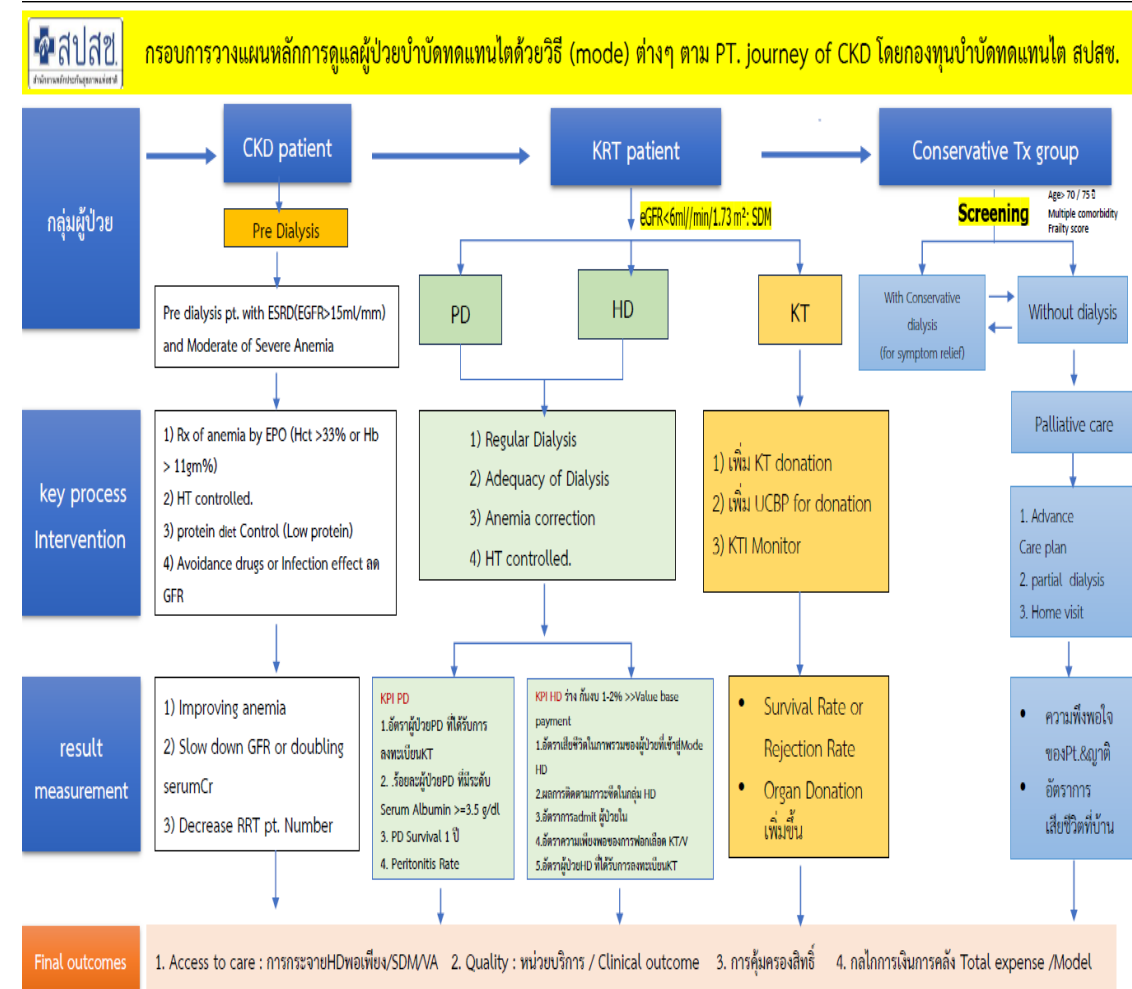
สปสช.
สำนักงานหลักประกันสุขภาพแห่งชาติ

กรอบการวางแผนหลักการดูแลผู้ป่วยบำบัดทดแทนไตด้วยวิธี (mode) ต่างๆ ตาม PT. journey of CKD โดยกองทุนบำบัดทดแทนไต สปสช.

กลุ่มผู้ป่วย

CKD patient

KRT patient

Conservative Tx group

Pre Dialysis

eGFR<6ml//min/1.73 m²: SDM

Screening

Age> 70 / 75 ปี
Multiple comorbidity
Frailty score

Pre dialysis pt. with ESRD(EGFR>15ml/mm) and Moderate of Severe Anemia

PD

HD

KT

With Conservative dialysis (for symptom relief)

Without dialysis

Palliative care

key process Intervention

1) Rx of anemia by EPO (Hct >33% or Hb > 11gm%)
2) HT controlled.
3) protein diet Control (Low protein)
4) Avoidance drugs or Infection effect ลด GFR

1) Regular Dialysis
2) Adequacy of Dialysis
3) Anemia correction
4) HT controlled.

1) เพิ่ม KT donation
2) เพิ่ม UCBP for donation
3) KTI Monitor

1. Advance Care plan
2. partial dialysis
3. Home visit

result measurement

1) Improving anemia
2) Slow down GFR or doubling serumCr
3) Decrease RRT pt. Number

KPI PD
1.อัตราผู้ป่วยPD ที่ได้รับการลงทะเบียนKT
2. .ร้อยละผู้ป่วยPD ที่มีระดับ Serum Albumin >=3.5 g/dl
3. PD Survival 1 ปี
4. Peritonitis Rate

KPI HD ร่าง กันงบ 1-2% >>Value base payment
1.อัตราเสียชีวิตในภาพรวมของผู้ป่วยที่เข้าสู่Mode HD
2.ผลการติดตามภาวะซีดในกลุ่ม HD
3.อัตราการadmit ผู้ป่วยใน
4.อัตราความเพียงพอของการฟอกเลือด KT/V
5.อัตราผู้ป่วยHD ที่ได้รับการลงทะเบียนKT

• Survival Rate or Rejection Rate
• Organ Donation เพิ่มขึ้น

• ความพึงพอใจของPt.&ญาติ
• อัตราการเสียชีวิตที่บ้าน

Final outcomes

1. Access to care : การกระจายHDพอเพียง/SDM/VA 2. Quality : หน่วยบริการ / Clinical outcome 3. การคุ้มครองสิทธิ์ 4. กลไกการเงินการคลัง Total expense /Model